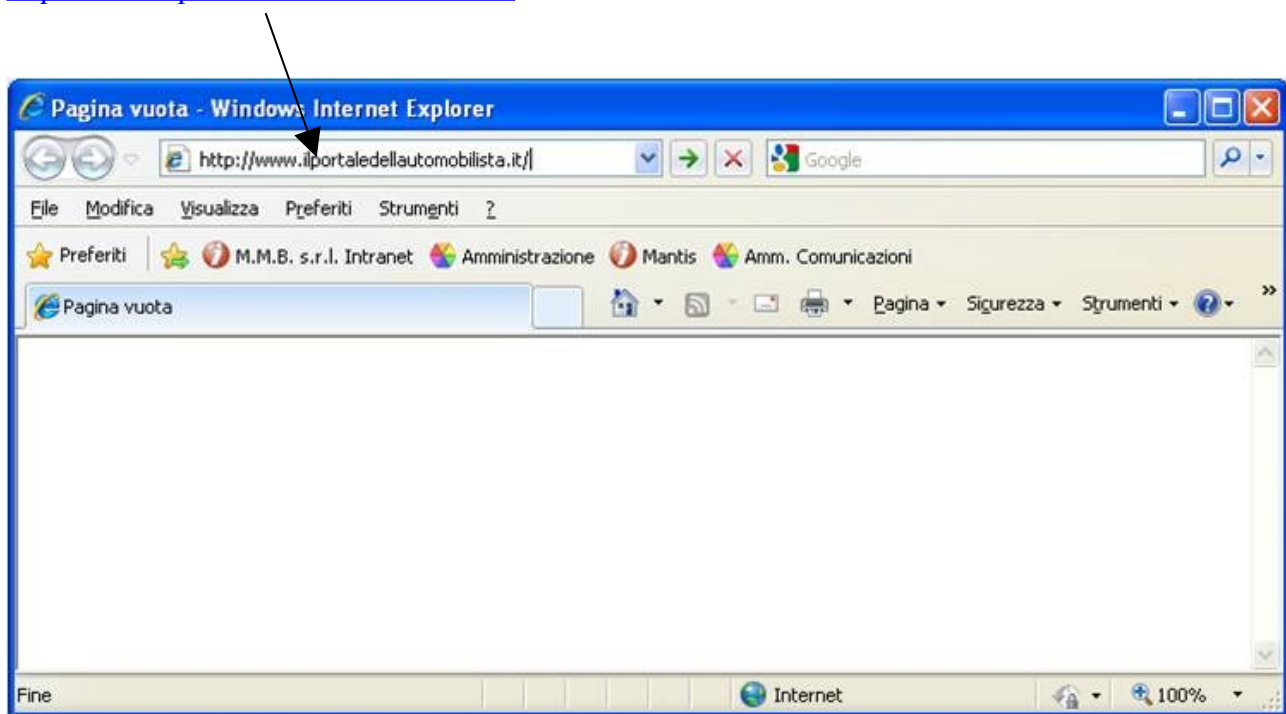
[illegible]

Pagina vuota - Windows Internet Explorer

http://www.ilportaledellautomobilista.it/

Google

File Modifica Visualizza Preferiti Strumenti ?

Preferiti M.M.B. s.r.l. Intranet Amministrazione Mantis Amm. Comunicazioni

Pagina vuota

Pagina Sicurezza Strumenti

Fine Internet 100%